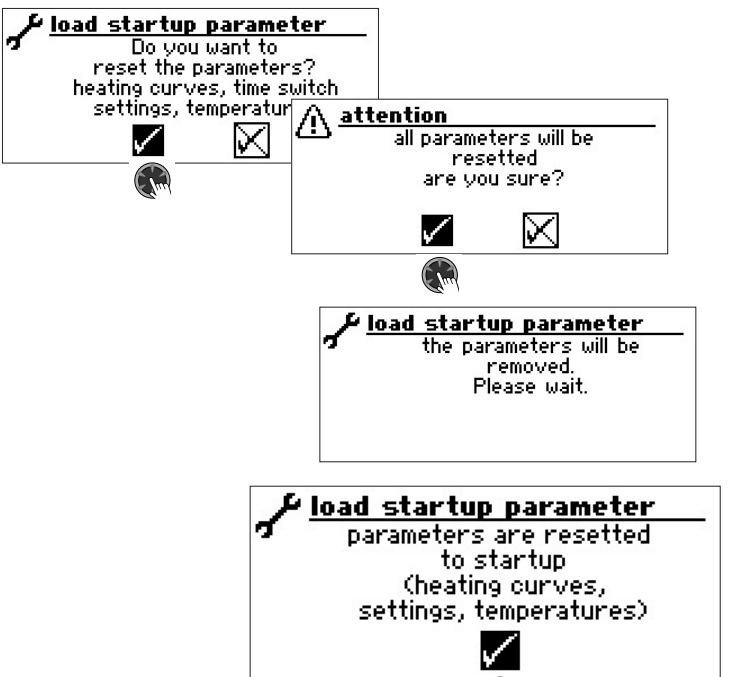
load startup parameter
Do you want to reset the parameters? heating curves, time switch settings, temperatur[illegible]

attention
all parameters will be resetted
are you sure?

load startup parameter
the parameters will be removed.
Please wait.

load startup parameter
parameters are resetted to startup (heating curves, settings, temperatures)